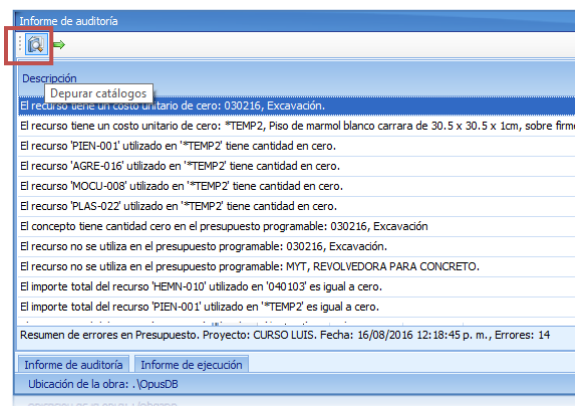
Informe de auditoría

Descripción

Depurar catálogos

El recurso tiene un costo unitario de cero: 030216, Excavación.

El recurso tiene un costo unitario de cero: *TEMP2, Piso de marmol blanco carrara de 30.5 x 30.5 x 1cm, sobre firm

El recurso 'PIEN-001' utilizado en '*TEMP2' tiene cantidad en cero.

El recurso 'AGRE-016' utilizado en '*TEMP2' tiene cantidad en cero.

El recurso 'MOCU-008' utilizado en '*TEMP2' tiene cantidad en cero.

El recurso 'PLAS-022' utilizado en '*TEMP2' tiene cantidad en cero.

El concepto tiene cantidad cero en el presupuesto programable: 030216, Excavación

El recurso no se utiliza en el presupuesto programable: 030216, Excavación.

El recurso no se utiliza en el presupuesto programable: MYT, REVOLVEDORA PARA CONCRETO.

El importe total del recurso 'HEMN-010' utilizado en '040103' es igual a cero.

El importe total del recurso 'PIEN-001' utilizado en '*TEMP2' es igual a cero.

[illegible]

Resumen de errores en Presupuesto. Proyecto: CURSO LUIS. Fecha: 16/08/2016 12:18:45 p. m., Errores: 14

Informe de auditoría

Informe de ejecución

Ubicación de la obra: .\OpusDB